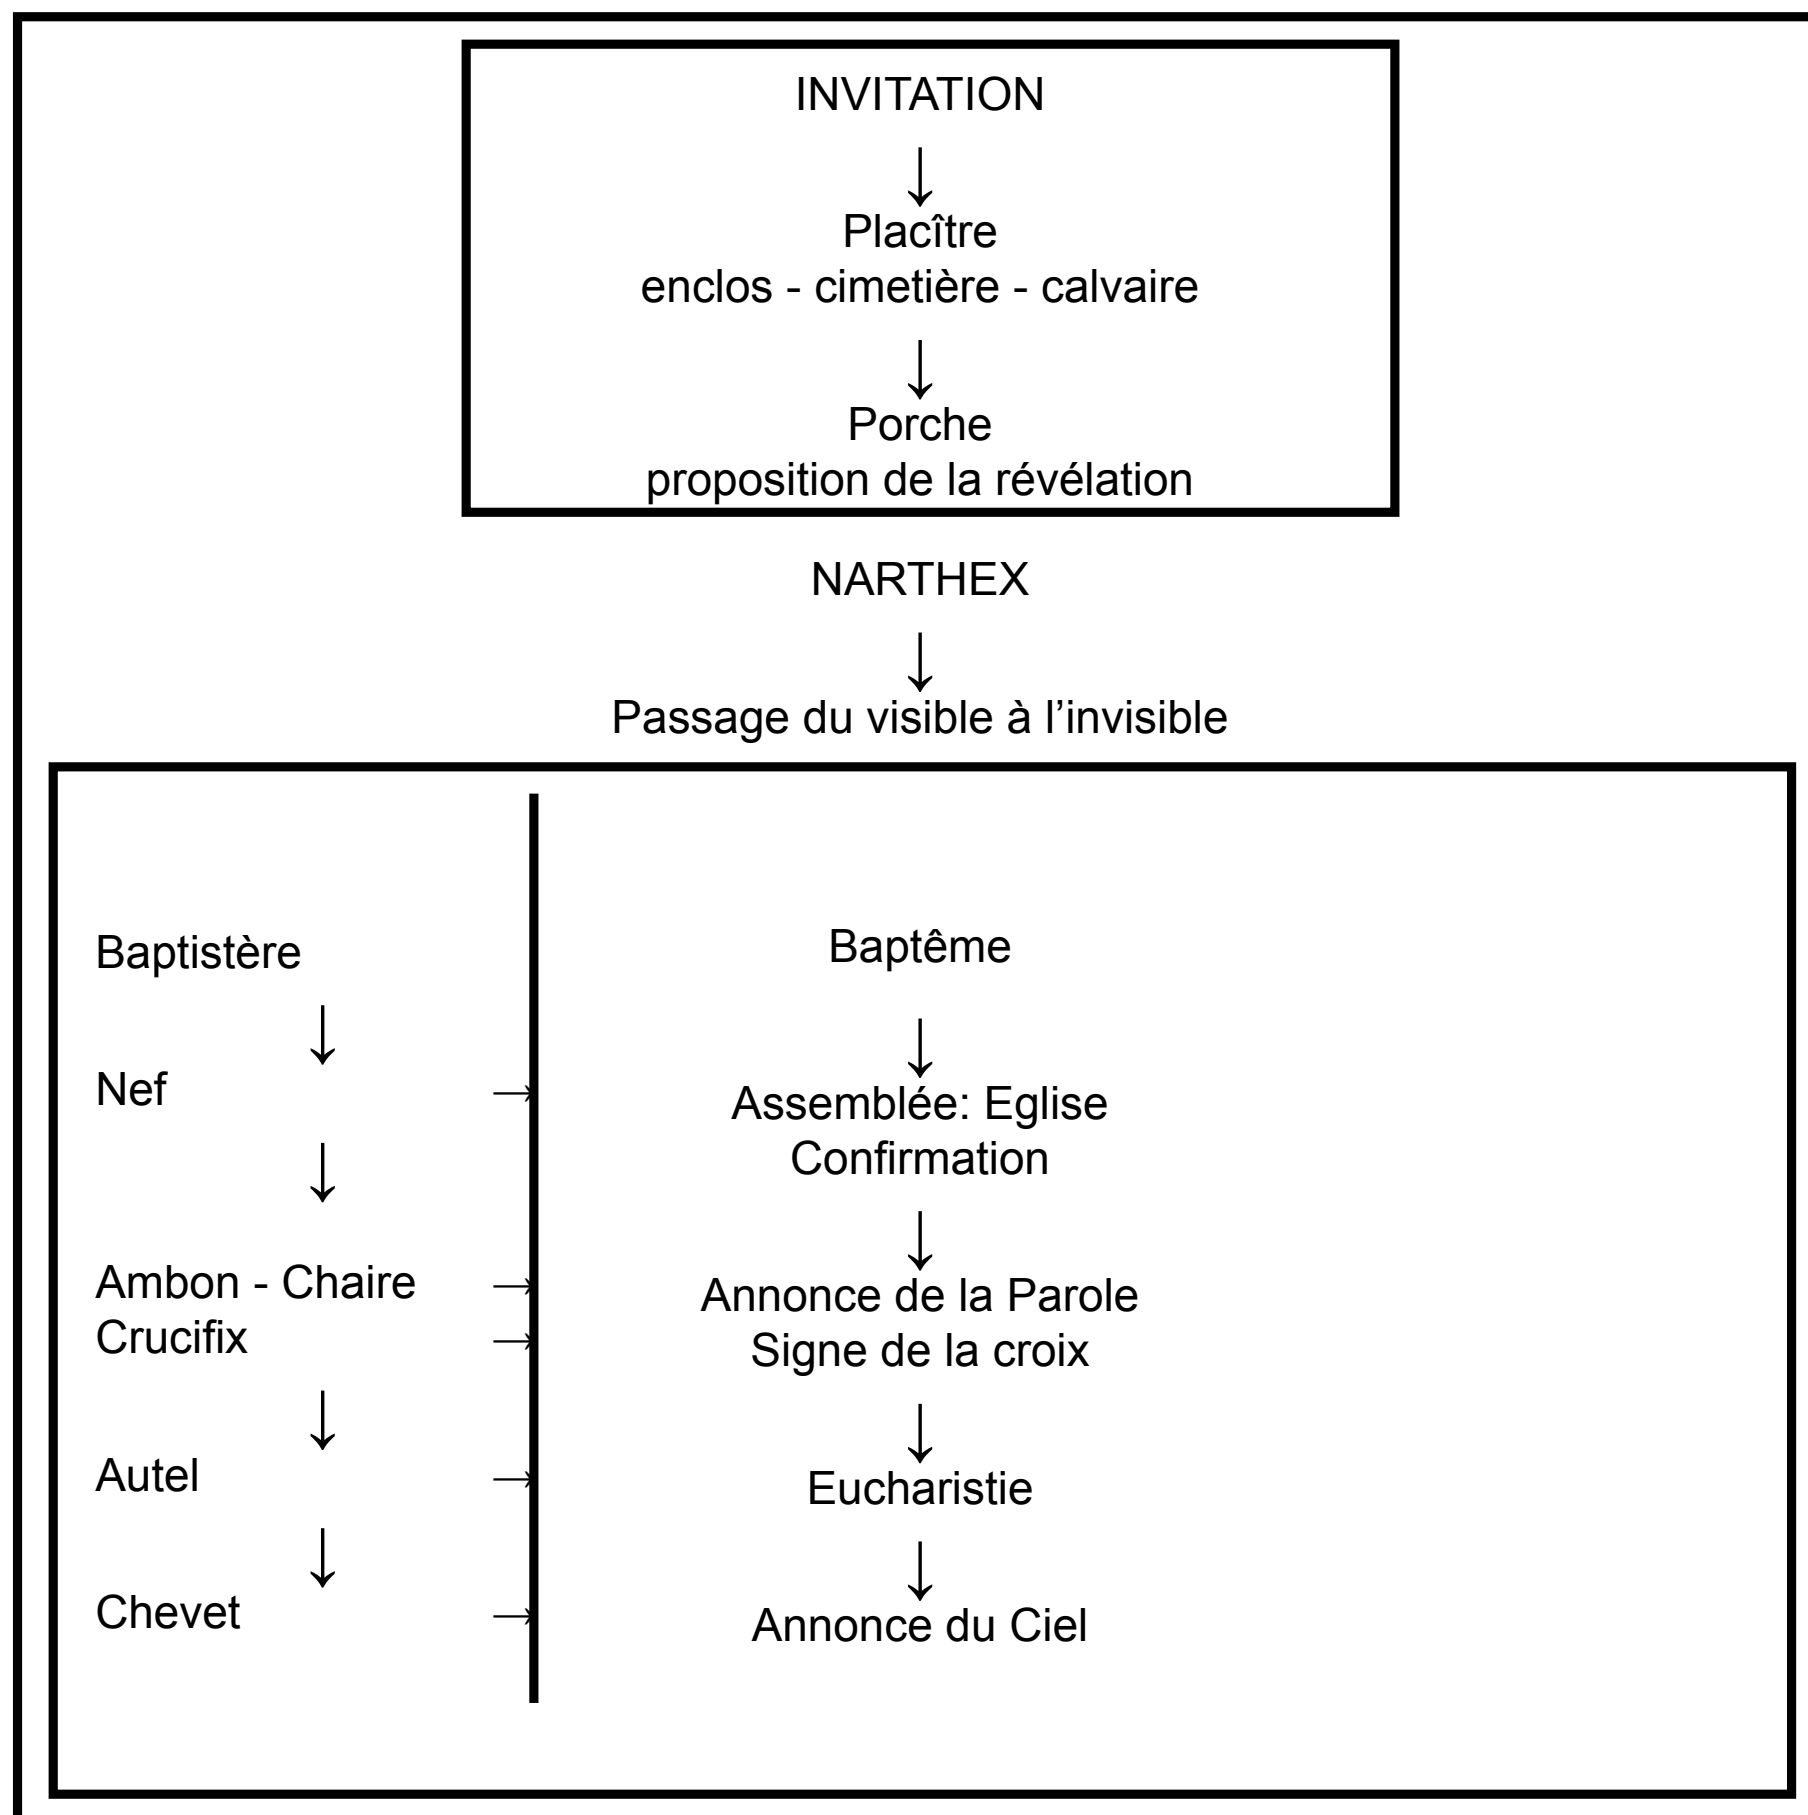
INVITATION

Placître
enclos - cimetière - calvaire

Porche
proposition de la révélation

NARTHEX

Passage du visible à l’invisible

Baptistère

Nef

Ambon - Chaire
Crucifix

Autel

Chevet

Baptême

Assemblée: Eglise
Confirmation

Annonce de la Parole
Signe de la croix

Eucharistie

Annonce du Ciel